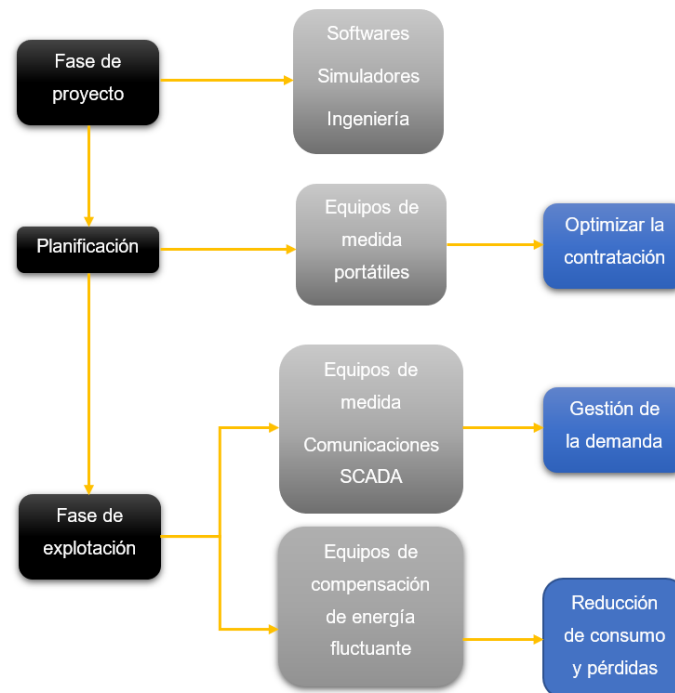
Fase de proyecto

Softwares

Simuladores

Ingeniería

Planificación

Equipos de medida portátiles

Optimizar la contratación

Equipos de medida

Comunicaciones SCADA

Gestión de la demanda

Fase de explotación

Equipos de compensación de energía fluctuante

Reducción de consumo y pérdidas